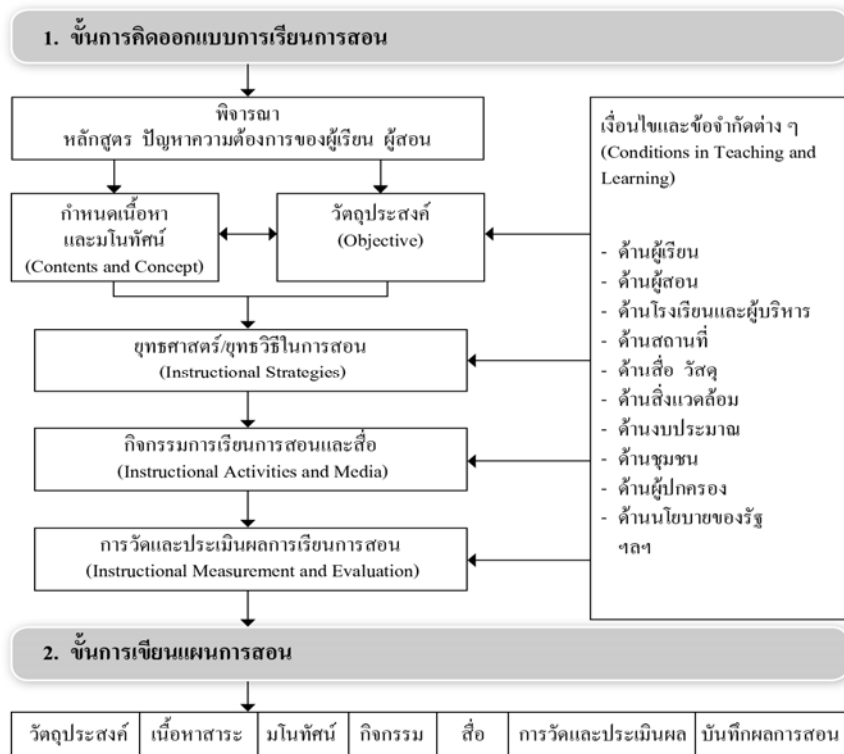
1. ขั้นการคิดออกแบบการเรียนการสอน

พิจารณา
หลักสูตร ปัญหาความต้องการของผู้เรียน ผู้สอน

กำหนดเนื้อหา
และมโนทัศน์
(Contents and Concept)

วัตถุประสงค์
(Objective)

ยุทธศาสตร์/ยุทธวิธีในการสอน
(Instructional Strategies)

กิจกรรมการเรียนการสอนและสื่อ
(Instructional Activities and Media)

การวัดและประเมินผลการเรียนการสอน
(Instructional Measurement and Evaluation)

เงื่อนไขและข้อจำกัดต่าง ๆ
(Conditions in Teaching and Learning)

- ด้านผู้เรียน
- ด้านผู้สอน
- ด้านโรงเรียนและผู้บริหาร
- ด้านสถานที่
- ด้านสื่อ วัสดุ
- ด้านสิ่งแวดล้อม
- ด้านงบประมาณ
- ด้านชุมชน
- ด้านผู้ปกครอง
- ด้านนโยบายของรัฐ
ฯลฯ

2. ขั้นการเขียนแผนการสอน

| วัตถุประสงค์ | เนื้อหาสาระ | มโนทัศน์ | กิจกรรม | สื่อ | การวัดและประเมินผล | บันทึกผลการสอน |
|---|---|---|---|---|---|---|